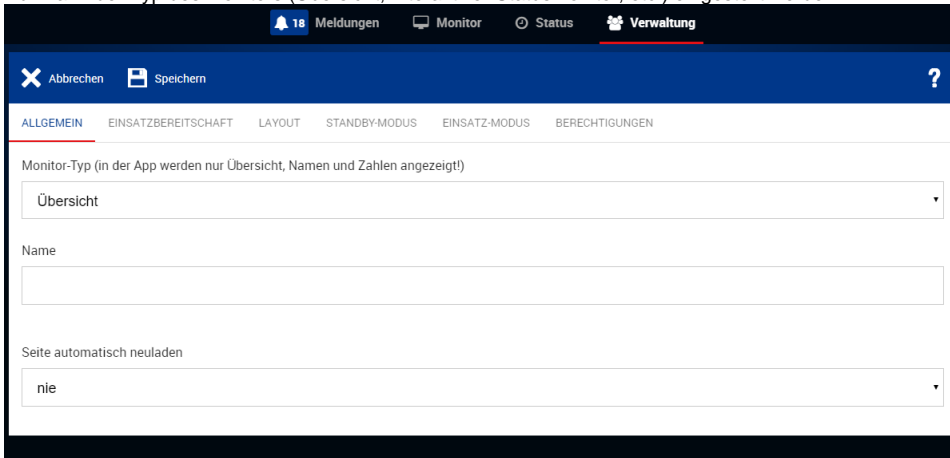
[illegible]

18 Meldungen Monitor Status Verwaltung

Abbrechen Speichern ?

ALLGEMEIN EINSATZBEREITSCHAFT LAYOUT STANDBY-MODUS EINSATZ-MODUS BERECHTIGUNGEN

Monitor-Typ (in der App werden nur Übersicht, Namen und Zahlen angezeigt!)

Übersicht

Name

Seite automatisch neuladen

nie